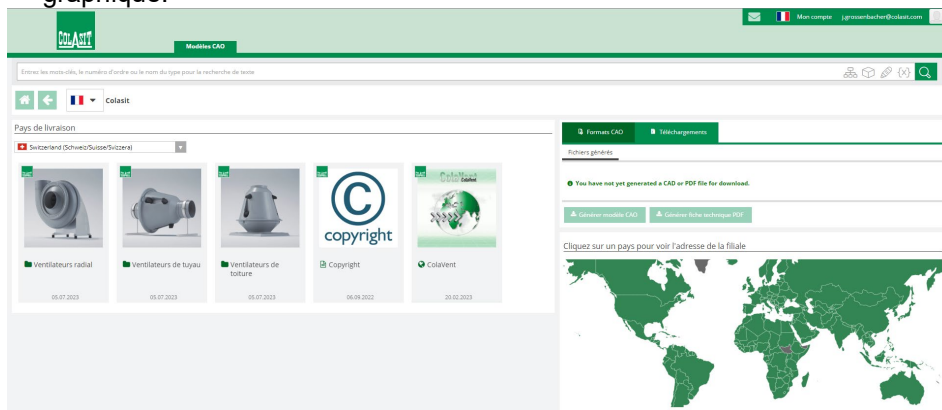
graphique.

COLASIT

Modèles CAO

Mon compte j.grossenbacher@colasit.com

Entrez les mots-clés, le numéro d'ordre ou le nom du type pour la recherche de texte

Colasit

Pays de livraison

Switzerland (Schweiz/Suisse/Svizzera)

Ventilateurs radial
05.07.2023

Ventilateurs de tuyau
05.07.2023

Ventilateurs de toiture
05.07.2023

copyright
Copyright
06.09.2022

ColaVent
ColaVent
20.02.2023

Formats CAO

Téléchargements

Fichiers générés

You have not yet generated a CAD or PDF file for download.

Générer modèle CAO

Générer fiche technique PDF

Cliquez sur un pays pour voir l'adresse de la filiale